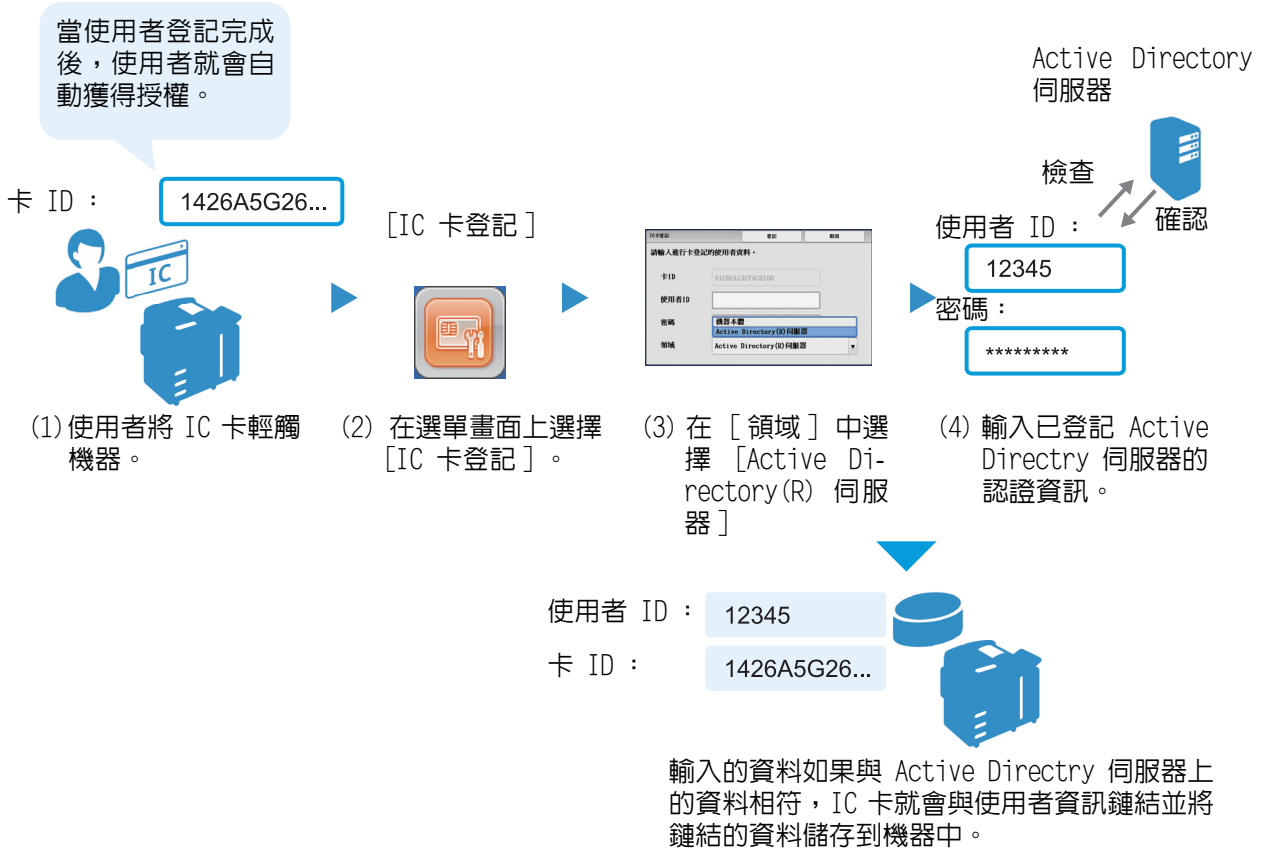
當使用者登記完成後，使用者就會自動獲得授權。

卡 ID：

1426A5G26...

IC

［IC 卡登記］

IC卡登記

登記

取消

請輸入進行卡登記的使用者資料。

卡ID

01CBEA13EFAC0100

使用者ID

密碼

機器本體

Active Directory(R)伺服器

領域

Active Directory(R)伺服器

Active Directory 伺服器

檢查

確認

使用者 ID：

12345

密碼：

*********

(1)使用者將 IC 卡輕觸機器。

(2) 在選單畫面上選擇［IC 卡登記］。

(3) 在［領域］中選擇［Active Directory(R) 伺服器］

(4) 輸入已登記 Active Directry 伺服器的認證資訊。

使用者 ID：

12345

卡 ID：

1426A5G26...

輸入的資料如果與 Active Directry 伺服器上的資料相符，IC 卡就會與使用者資訊鏈結並將鏈結的資料儲存到機器中。